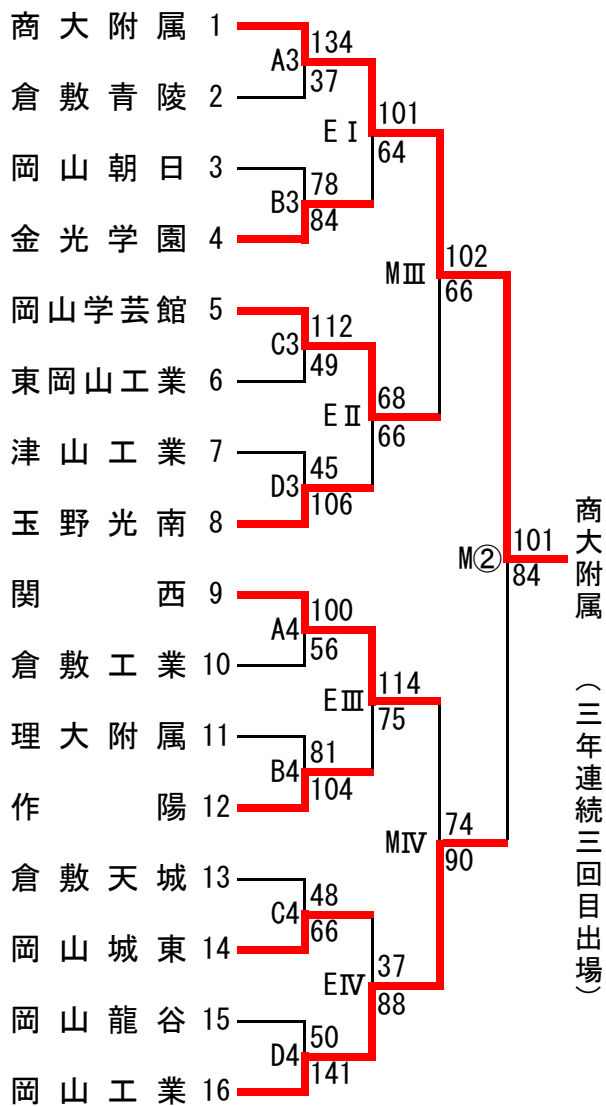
商大附属 1
倉敷青陵 2
岡山朝日 3
金光学園 4
岡山学芸館 5
東岡山工業 6
津山工業 7
玉野光南 8
関西 9
倉敷工業 10
理大附属 11
作陽 12
倉敷天城 13
岡山城東 14
岡山龍谷 15
岡山工業 16

A3 134 37
B3 78 84
C3 112 49
D3 45 106
A4 100 56
B4 81 104
C4 48 66
D4 50 141

EⅠ 101 64
EⅡ 68 66
EⅢ 114 75
EⅣ 37 88

MⅢ 102 66
MⅣ 74 90

M② 101 84

商大附属
（三年連続三回目出場）